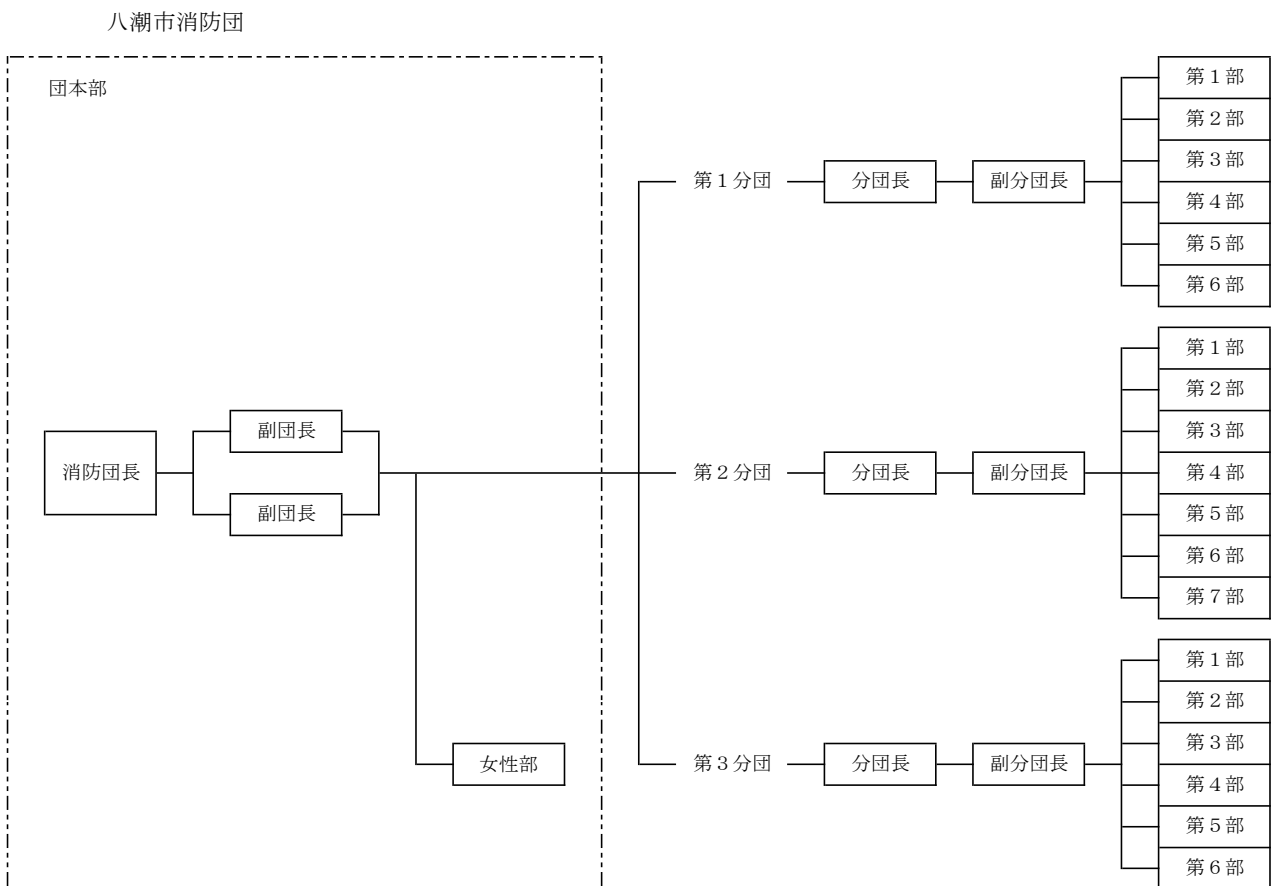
八潮市消防団

団本部

消防団長

副団長

副団長

女性部

第１分団

分団長

副分団長

第１部
第２部
第３部
第４部
第５部
第６部

第２分団

分団長

副分団長

第１部
第２部
第３部
第４部
第５部
第６部
第７部

第３分団

分団長

副分団長

第１部
第２部
第３部
第４部
第５部
第６部